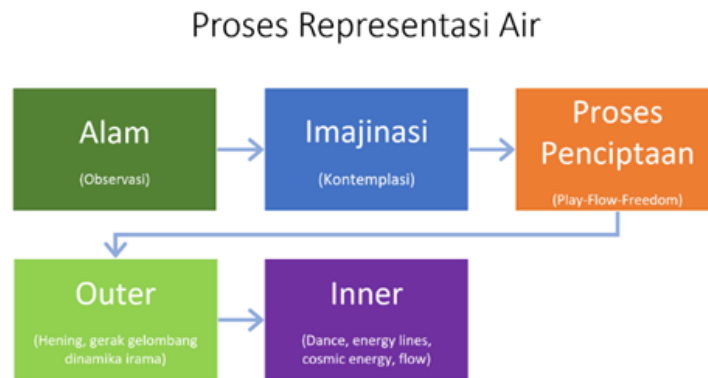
Proses Representasi Air

Alam

(Observasi)

Imajinasi

(Kontemplasi)

Proses Penciptaan

(Play-Flow-Freedom)

Outer

(Hening, gerak gelombang dinamika irama)

Inner

(Dance, energy lines, cosmic energy, flow)